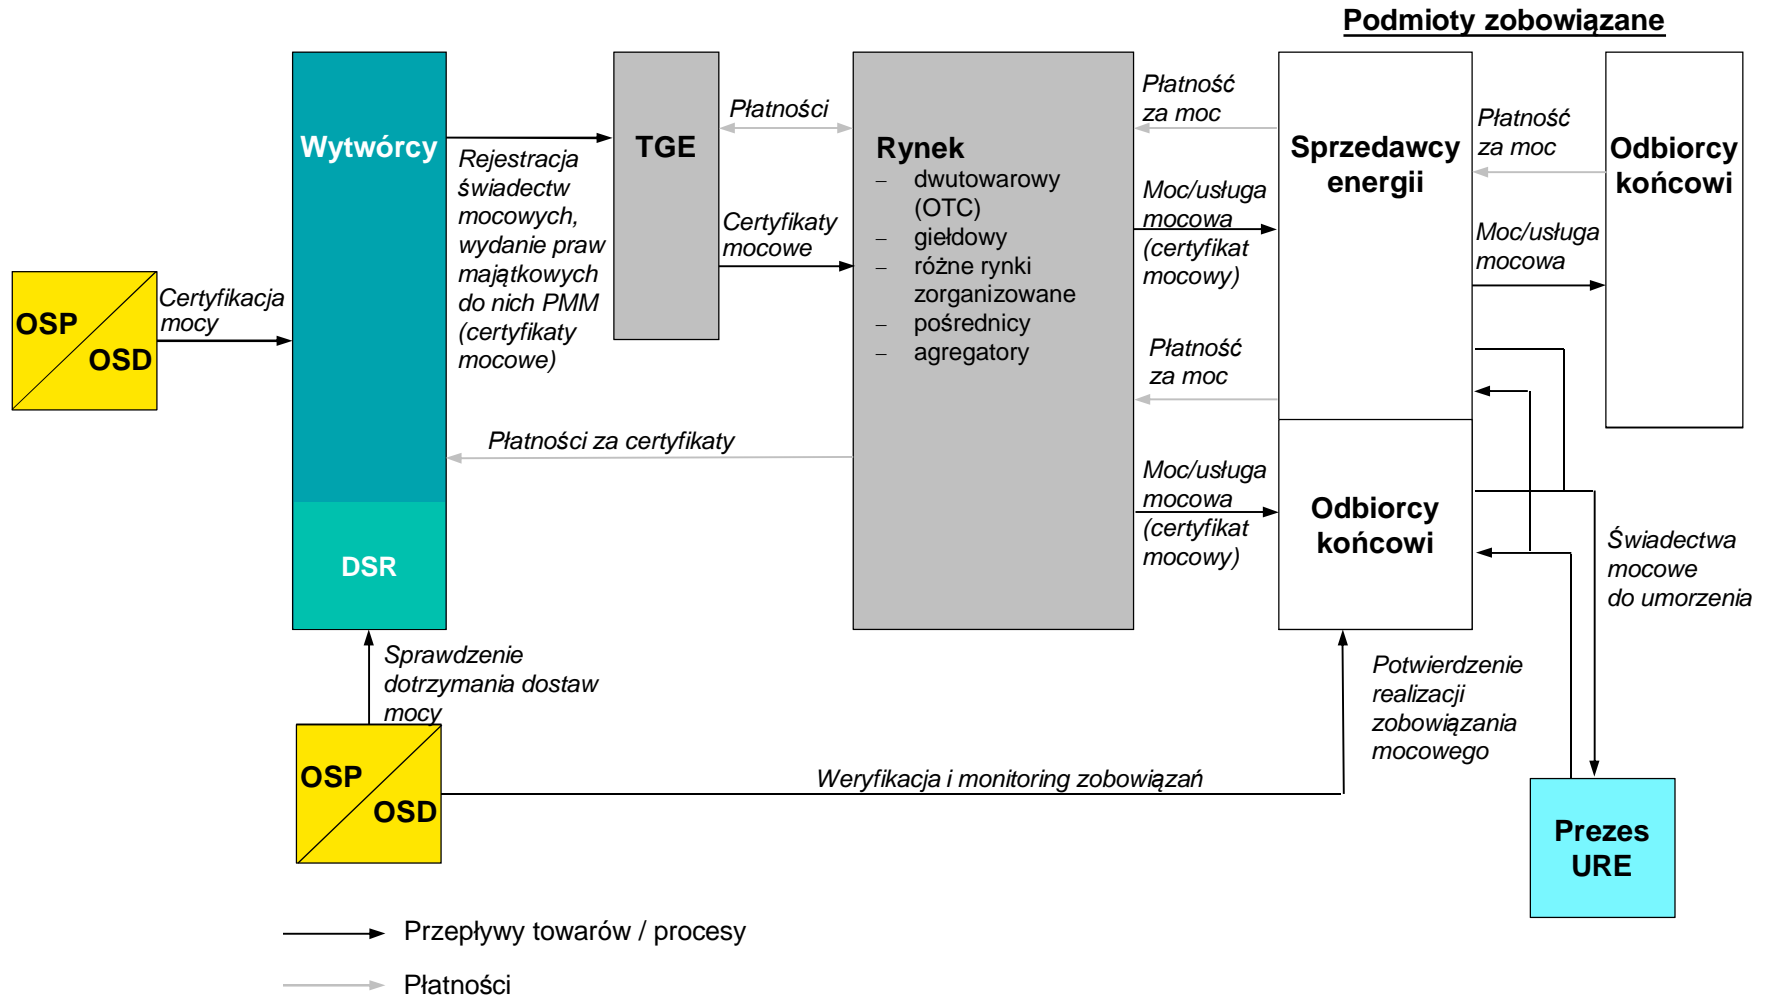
Podmioty zobowiązane

OSP
OSD

Certyfikacja mocy

Wytwórcy

DSR

Rejestracja świadectw mocowych, wydanie praw majątkowych do nich PMM (certyfikaty mocowe)

TGE

Płatności

Certyfikaty mocowe

Rynek
– dwutowarowy (OTC)
– giełdowy
– różne rynki zorganizowane
– pośrednicy
– agregatory

Płatności za certyfikaty

Płatność za moc

Moc/usługa mocowa (certyfikat mocowy)

Płatność za moc

Moc/usługa mocowa (certyfikat mocowy)

Sprzedawcy energii

Odbiorcy końcowi

Płatność za moc

Moc/usługa mocowa

Odbiorcy końcowi

Świadectwa mocowe do umorzenia

Potwierdzenie realizacji zobowiązania mocowego

Prezes URE

Sprawdzenie dotrzymania dostaw mocy

OSP
OSD

Weryfikacja i monitoring zobowiązań

Przepływy towarów / procesy

Płatności